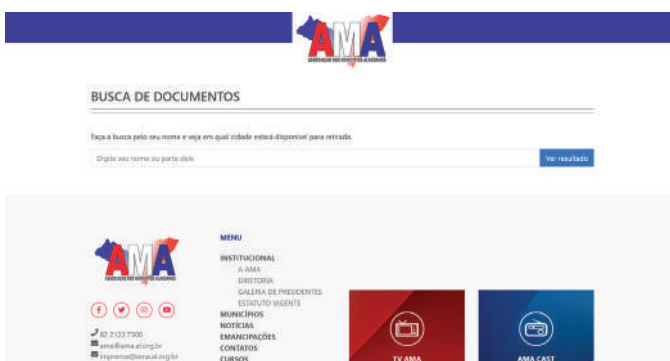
AMA
ASSOCIAÇÃO DOS MUNICÍPIOS ALAGOANOS

BUSCA DE DOCUMENTOS

Faça a busca pelo seu nome e veja em qual cidade estará disponível para retirada.

Digite seu nome ou parte dele

Ver resultado

AMA
ASSOCIAÇÃO DOS MUNICÍPIOS ALAGOANOS

82 2122.7300
ama@ama.al.org.br
imprensa@ama.al.org.br

MENU
INSTITUCIONAL
A AMA
DIRETORIA
GALERIA DE PRESIDENTES
ESTATUTO VIGENTE
MUNICÍPIOS
NOTÍCIAS
EMANCIPAÇÕES
CONTATOS
CURSOS

TV AMA

AMA CAST